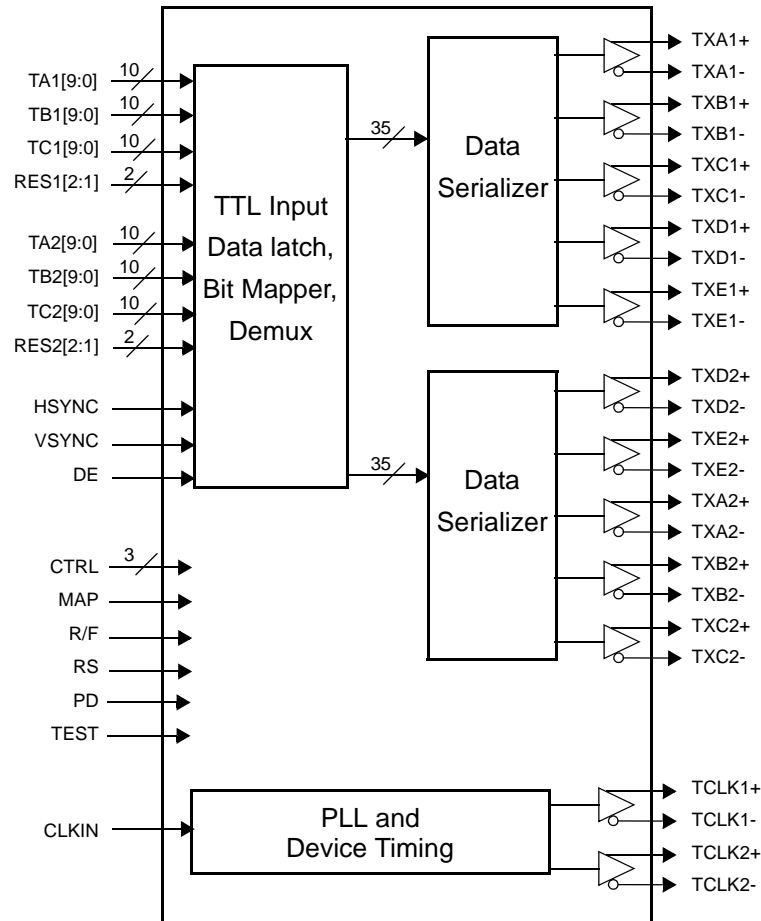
TA1[9:0] 10
TB1[9:0] 10
TC1[9:0] 10
RES1[2:1] 2
TA2[9:0] 10
TB2[9:0] 10
TC2[9:0] 10
RES2[2:1] 2
HSYNC
VSYNC
DE
CTRL 3
MAP
R/F
RS
PD
TEST
CLKIN

TTL Input Data latch, Bit Mapper, Demux

35

35

Data Serializer

Data Serializer

PLL and Device Timing

TXA1+
TXA1-
TXB1+
TXB1-
TXC1+
TXC1-
TXD1+
TXD1-
TXE1+
TXE1-
TXD2+
TXD2-
TXE2+
TXE2-
TXA2+
TXA2-
TXB2+
TXB2-
TXC2+
TXC2-
TCLK1+
TCLK1-
TCLK2+
TCLK2-